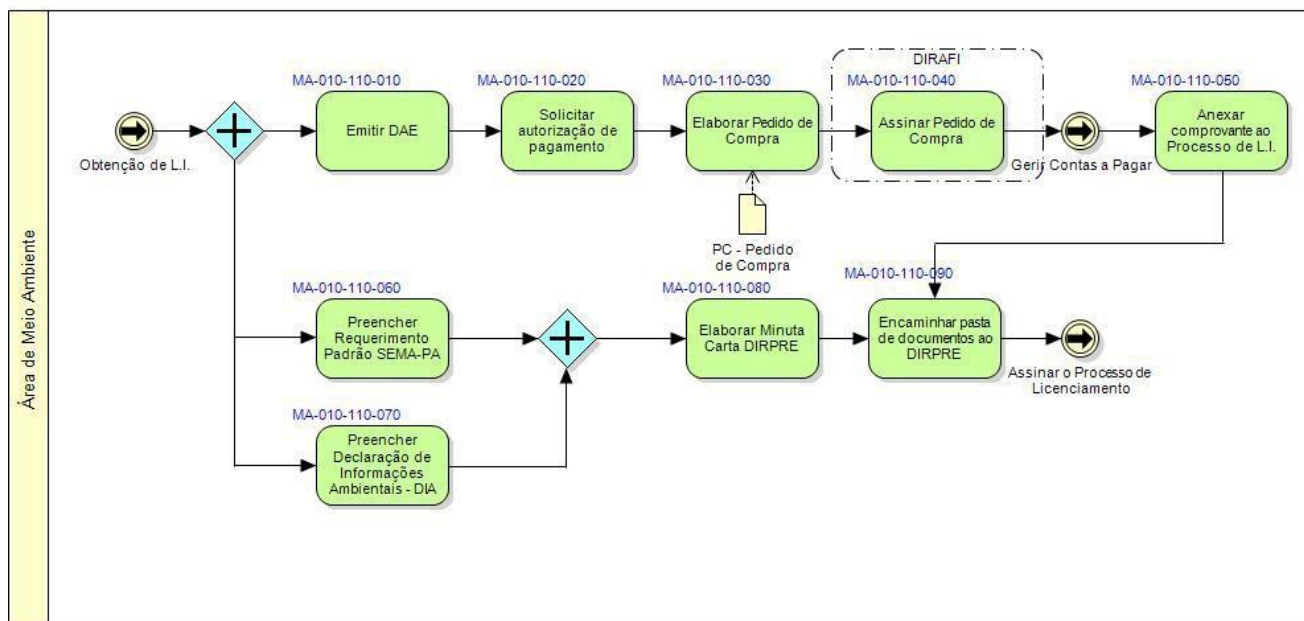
Área de Meio Ambiente

Obtenção de L.I.

MA-010-110-010
Emitir DAE

MA-010-110-020
Solicitar autorização de pagamento

MA-010-110-030
Elaborar Pedido de Compra

PC - Pedido de Compra

DIRAFI
MA-010-110-040
Assinar Pedido de Compra

Gerir Contas a Pagar

MA-010-110-050
Anexar comprovante ao Processo de L.I.

MA-010-110-060
Preencher Requerimento Padrão SEMA-PA

MA-010-110-070
Preencher Declaração de Informações Ambientais - DIA

MA-010-110-080
Elaborar Minuta Carta DIRPRE

MA-010-110-090
Encaminhar pasta de documentos ao DIRPRE

Assinar o Processo de Licenciamento